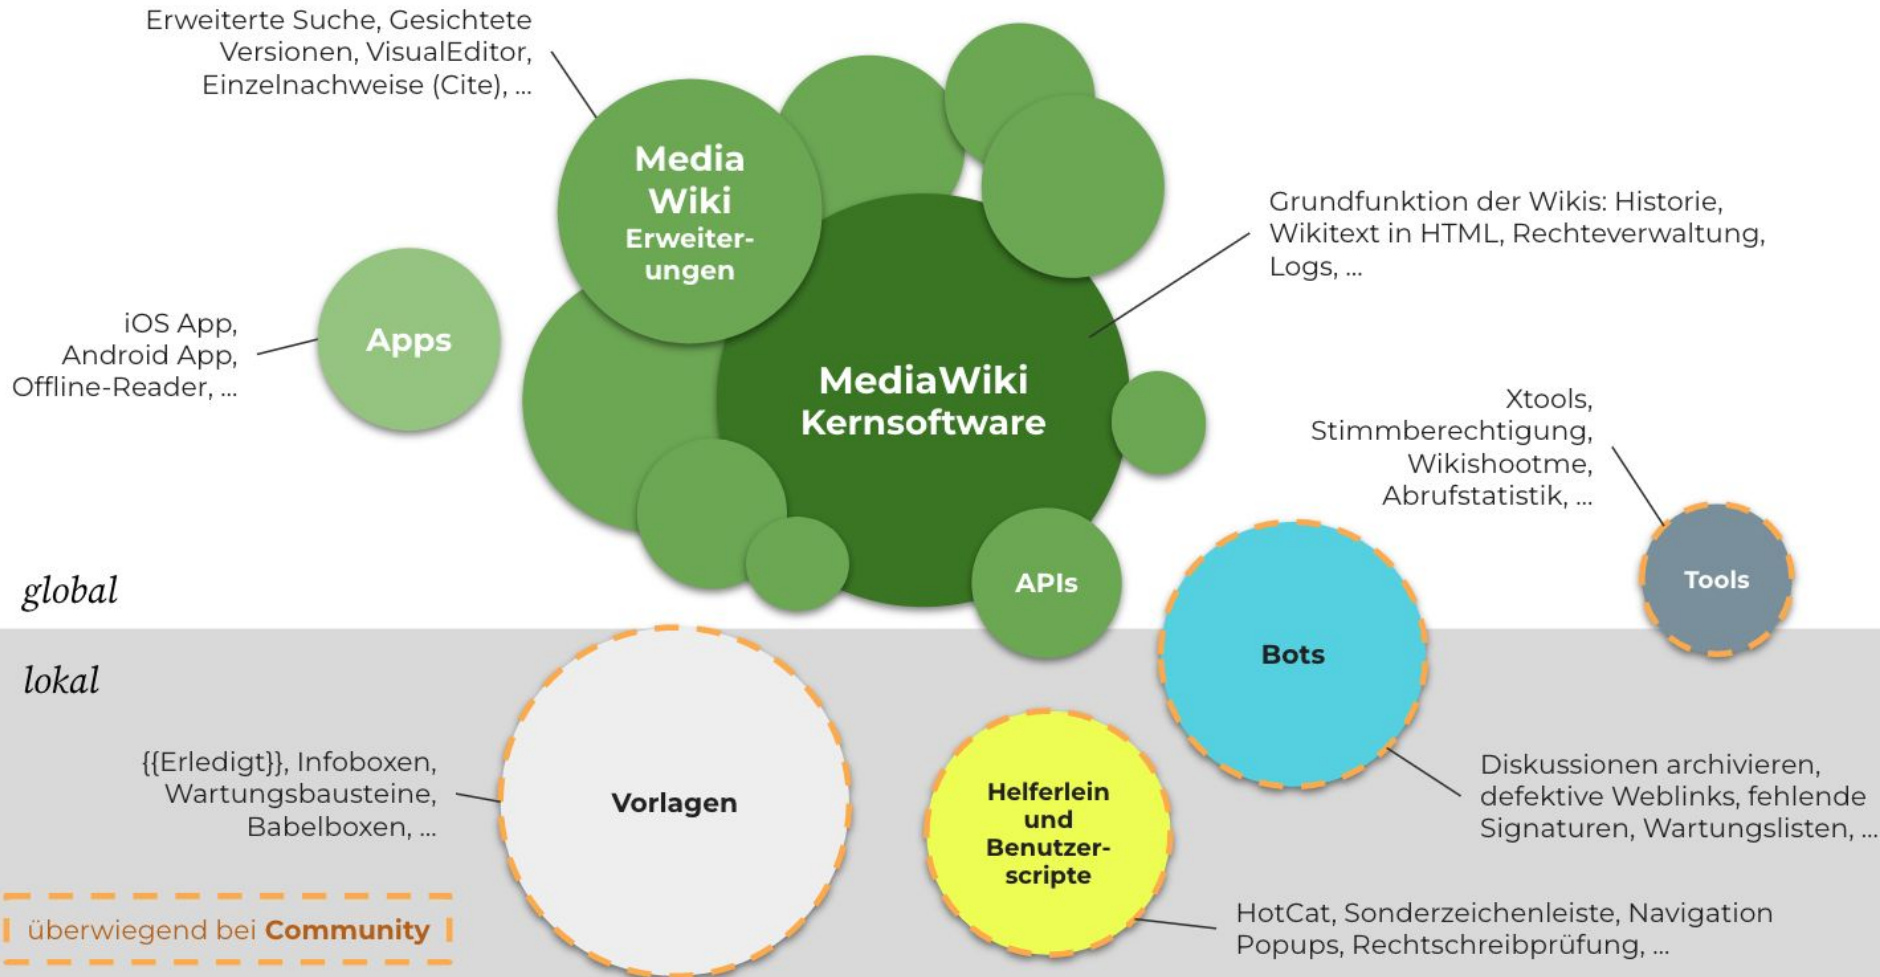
Erweiterte Suche, Gesichtete Versionen, VisualEditor, Einzelnachweise (Cite), ...

Media Wiki Erweiterungen

Grundfunktion der Wikis: Historie, Wikitext in HTML, Rechteverwaltung, Logs, ...

iOS App, Android App, Offline-Reader, ...

Apps

MediaWiki Kernsoftware

Xtools, Stimmberechtigung, Wikishootme, Abrufstatistik, ...

global

APIs

Tools

Bots

lokal

{{Erledigt}}, Infoboxen, Wartungsbausteine, Babelboxen, ...

Vorlagen

Helferlein und Benutzerscripte

Diskussionen archivieren, defektive Weblinks, fehlende Signaturen, Wartungslisten, ...

überwiegend bei Community

HotCat, Sonderzeichenleiste, Navigation Popups, Rechtschreibprüfung, ...